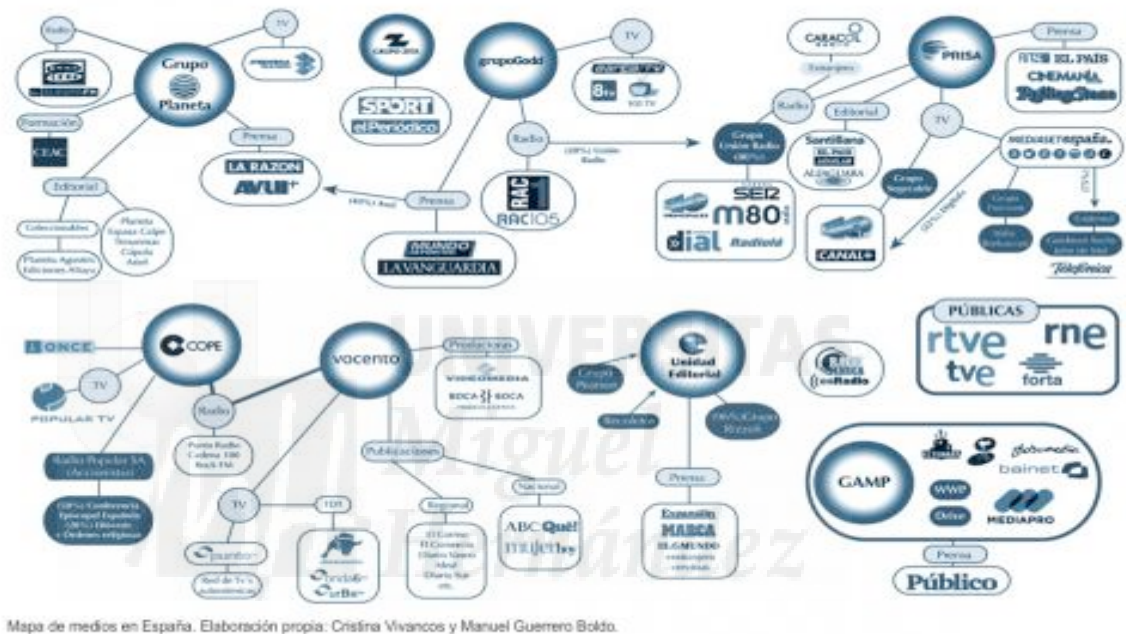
Radio

TV

Grupo Planeta

Formación

CEAC

Editorial

Coleccionables

Planeta Agostini Ediciones Altaya

Planeta Espasa Calpe Temas de Hoy Cúpula Austral

Prensa

LA RAZON

AVUI+

GRUPO ZETA

SPORT

el Periódico

grupoGodó

TV

8tv

Radio

RAC 1

RAC 105

Prensa

MUNDO DEPORTIVO

LA VANGUARDIA

CARACOL

PRISA

Prensa

EL PAÍS

CINEMANÍA

Rolling Stone

Radio

Editorial

Grupo Unión Radio

Santillana

EL PAÍS

AGUILAR

ALFAGUARA

TV

MEDIASET españa.

Grupo Sogecable

SER

M80

dial

Radiolé

CANAL+

Telefónica

UNIVERSITAS Miguel Hernández

ONCE

COPE

TV

POPULAR TV

Radio

Radio Popular SA

vocento

Producciones

VIDEOMEDIA

BOCA A BOCA

Radio

Publicaciones

Regional

Nacional

ABC Qué!

mujerhoy

TV

TDT

Unidad Editorial

Grupo Planeta

Recoletos

Prensa

Expansión

MARCA

EL MUNDO

esRadio

PÚBLICAS

rtve

rne

tve

forta

GAMP

WWP

Deluxe

bainet

MEDIAPRO

Prensa

Público

Mapa de medios en España. Elaboración propia: Cristina Vivancos y Manuel Guerrero Boldo.